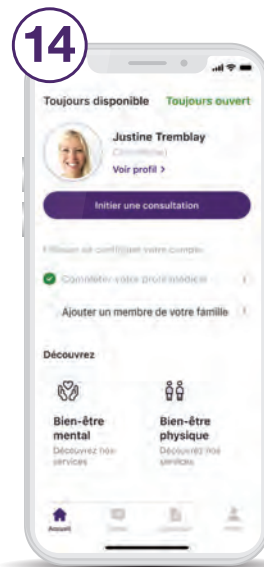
14

Toujours disponible Toujours ouvert

Justine Tremblay
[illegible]
Voir profil >

Initier une consultation

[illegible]

Compléter votre profil médical

Ajouter un membre de votre famille

Découvrez

Bien-être mental
Découvrez nos services

Bien-être physique
Découvrez nos services

Accueil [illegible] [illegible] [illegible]